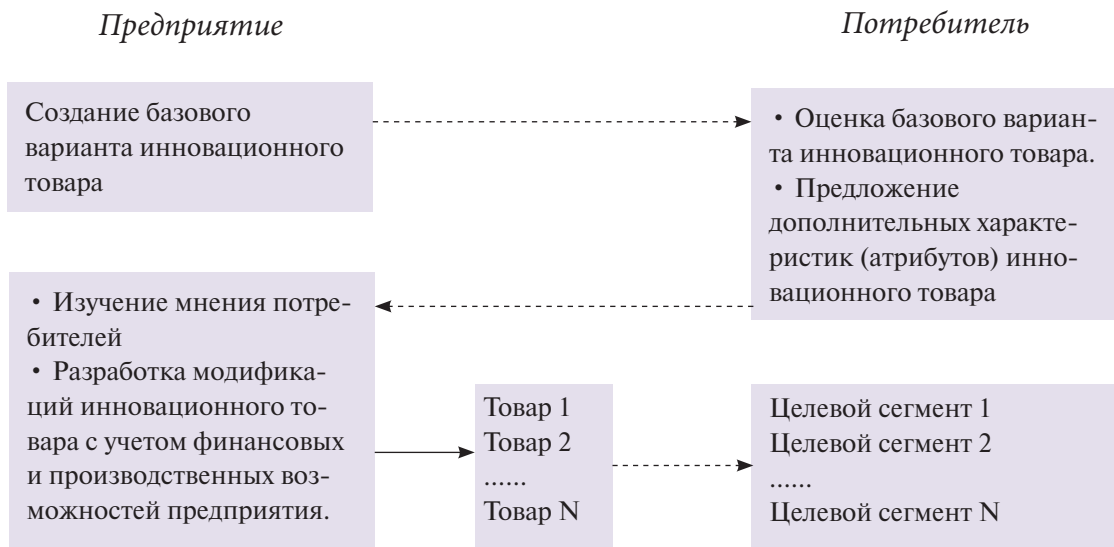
Предприятие

Потребитель

Создание базового варианта инновационного товара

• Оценка базового варианта инновационного товара.
• Предложение дополнительных характеристик (атрибутов) инновационного товара

• Изучение мнения потребителей
• Разработка модификаций инновационного товара с учетом финансовых и производственных возможностей предприятия.

Товар 1
Товар 2
......
Товар N

Целевой сегмент 1
Целевой сегмент 2
......
Целевой сегмент N